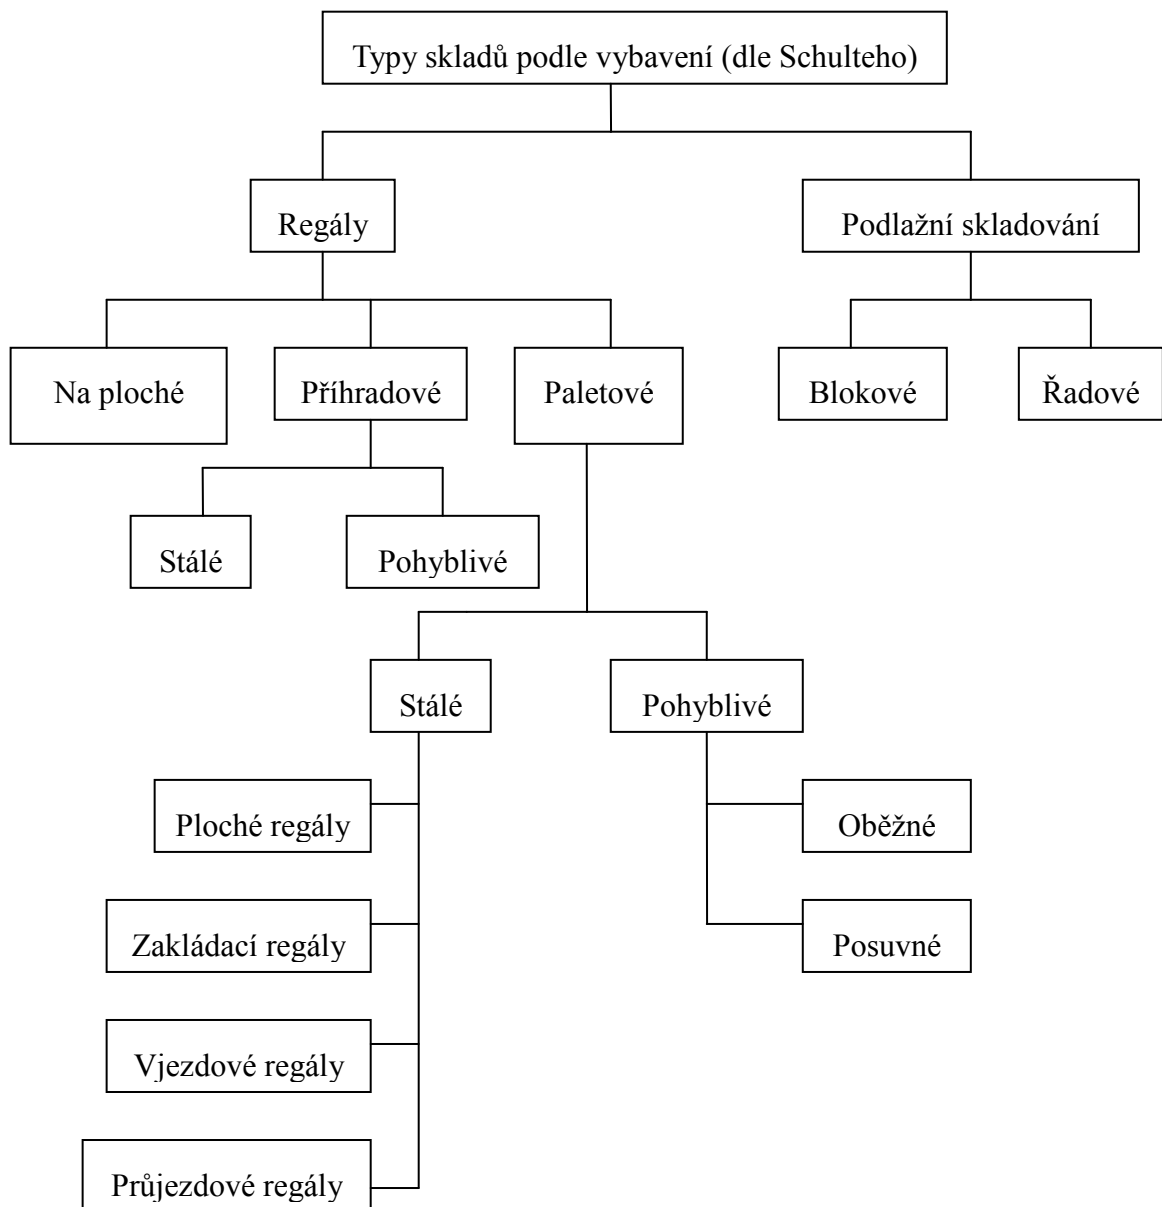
Typy skladů podle vybavení (dle Schulteho)

Regály

Podlažní skladování

Na ploché

Příhradové

Paletové

Blokové

Řadové

Stálé

Pohyblivé

Stálé

Pohyblivé

Ploché regály

Zakládací regály

Vjezdové regály

Průjezdové regály

Oběžné

Posuvné